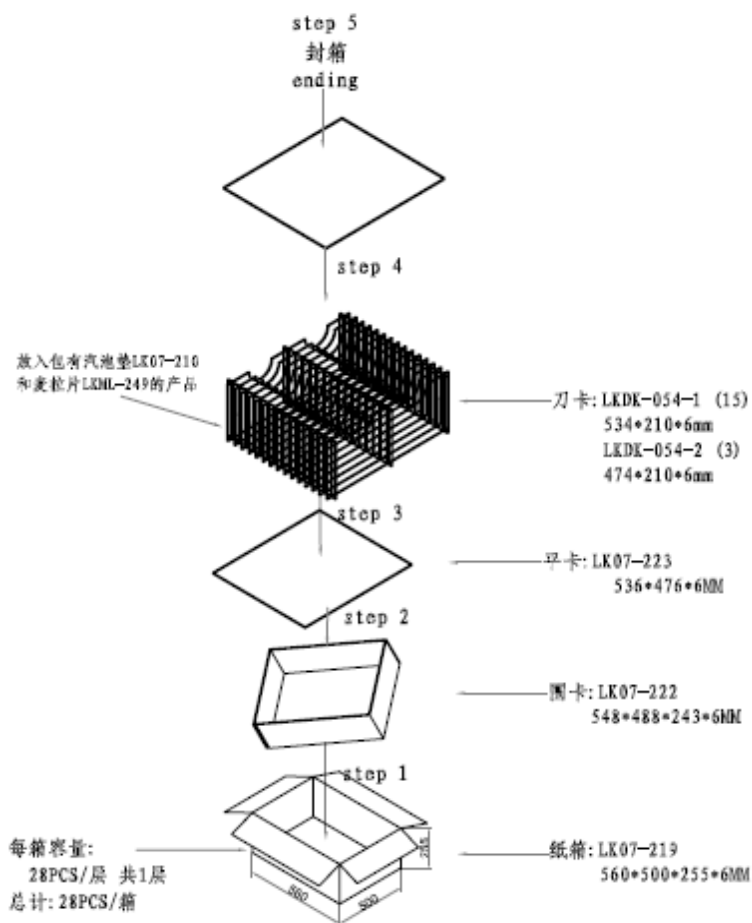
step 5
封箱
ending

step 4

放入包有汽泡垫LK07-210
和麦拉片LKML-249的产品

刀卡:LKDK-054-1 (15)
534*210*6mm
LKDK-054-2 (3)
474*210*6mm

step 3

平卡:LK07-223
536*476*6MM

step 2

围卡:LK07-222
548*488*243*6MM

step 1

每箱容量:
28PCS/层 共1层
总计:28PCS/箱

255
560
500

纸箱:LK07-219
560*500*255*6MM